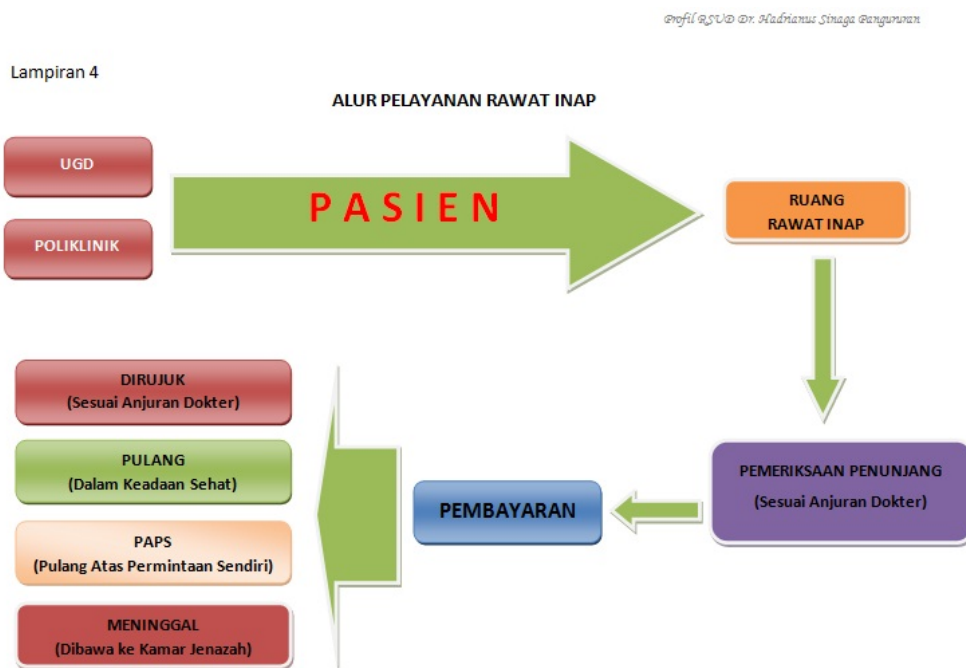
Profil RSUD Dr. Hadrianus Sinaga Pangururan

Lampiran 4

ALUR PELAYANAN RAWAT INAP

UGD

POLIKLINIK

PASIEN

RUANG RAWAT INAP

PEMERIKSAAN PENUNJANG (Sesuai Anjuran Dokter)

PEMBAYARAN

DIRUJUK (Sesuai Anjuran Dokter)

PULANG (Dalam Keadaan Sehat)

PAPS (Pulang Atas Permintaan Sendiri)

MENINGGAL (Dibawa ke Kamar Jenazah)